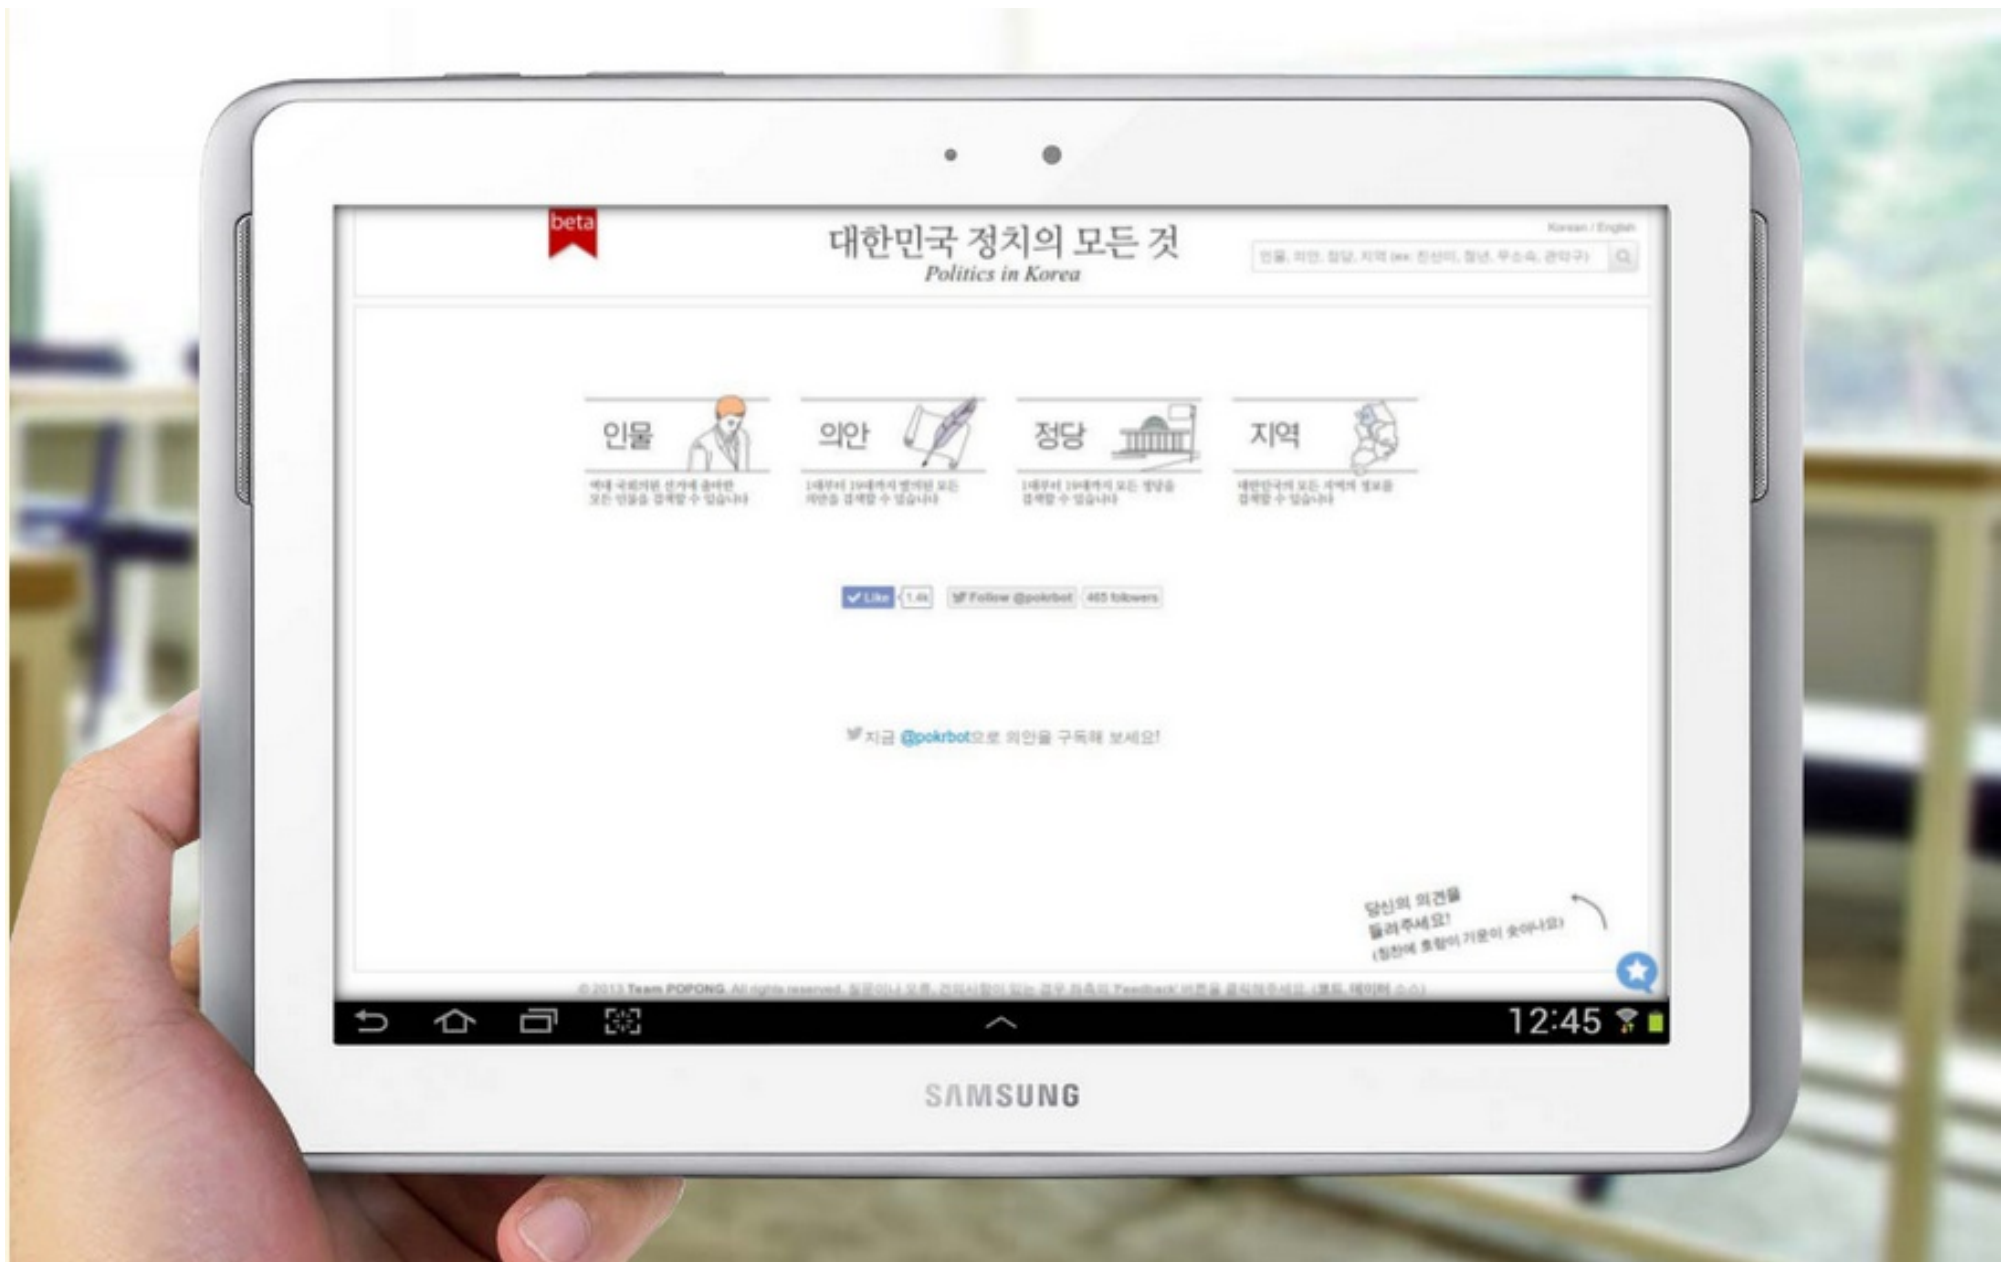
beta

대한민국 정치의 모든 것
Politics in Korea

Korean / English

인물, 의안, 정당, 지역 (ex. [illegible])

인물
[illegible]

의안
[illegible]

정당
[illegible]

지역
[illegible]

Like 1.4k

Follow @pokrbot 465 followers

지금 @pokrbot으로 의안을 구독해 보세요!

당신의 의견을 들려주세요!
(칭찬에 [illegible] 기운이 솟아나요)

© 2013 Team POPONG. All rights reserved. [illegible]

12:45

SAMSUNG